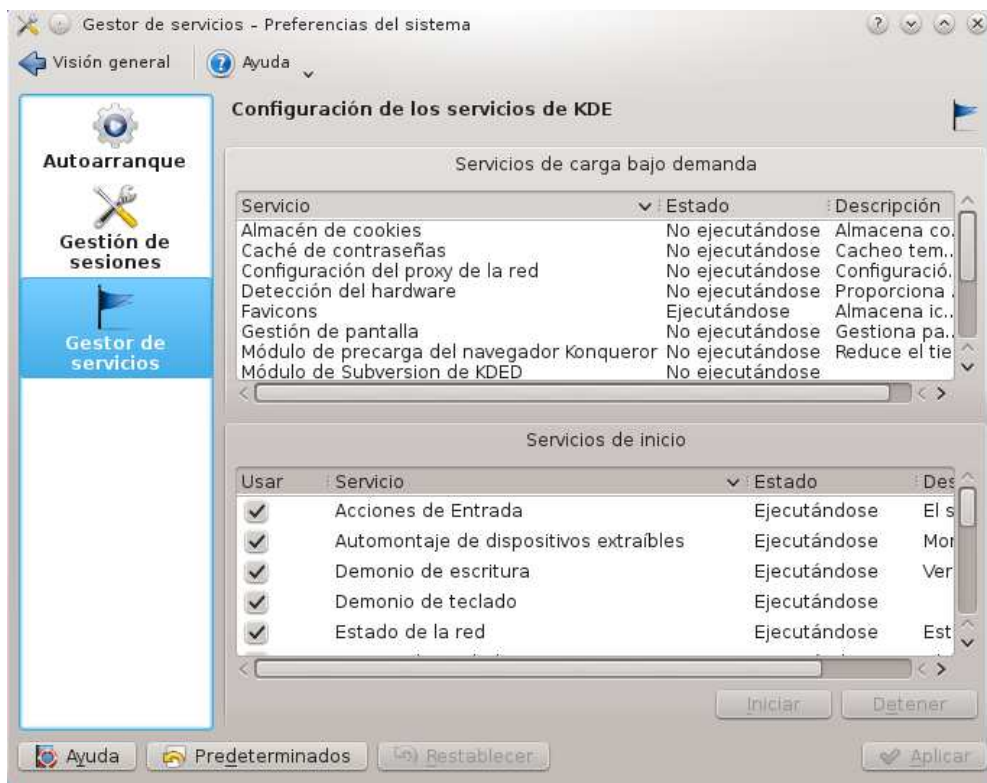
Gestor de servicios - Preferencias del sistema

Visión general | Ayuda

Autoarranque

Gestión de sesiones

Gestor de servicios

Configuración de los servicios de KDE

Servicios de carga bajo demanda

| Servicio | Estado | Descripción |
|---|---|---|
| Almacén de cookies | No ejecutándose | Almacena co. |
| Caché de contraseñas | No ejecutándose | Cacheo tem.. |
| Configuración del proxy de la red | No ejecutándose | Configuració. |
| Detección del hardware | No ejecutándose | Proporciona . |
| Favicons | Ejecutándose | Almacena ic.. |
| Gestión de pantalla | No ejecutándose | Gestiona pa.. |
| Módulo de precarga del navegador Konqueror | No ejecutándose | Reduce el tie |
| Módulo de Subversion de KDED | No ejecutándose | |

Servicios de inicio

| Usar | Servicio | Estado | Des |
|---|---|---|---|
| ✓ | Acciones de Entrada | Ejecutándose | El s |
| ✓ | Automontaje de dispositivos extraíbles | Ejecutándose | Mor |
| ✓ | Demonio de escritura | Ejecutándose | Ver |
| ✓ | Demonio de teclado | Ejecutándose | |
| ✓ | Estado de la red | Ejecutándose | Est |

Iniciar | Detener

Ayuda | Predeterminados | Restablecer | Aplicar